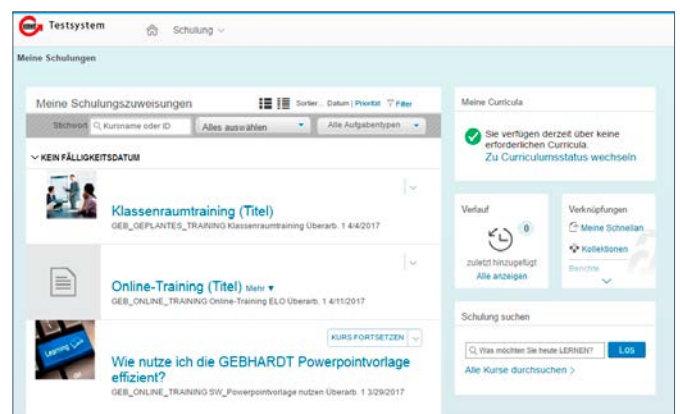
Testsystem

Schulung

Meine Schulungen

Meine Schulungszuweisungen

Sorter... Datum | Priorität Filter

Stichwort Kursname oder ID

Alles auswählen

Alle Aufgabentypen

KEIN FÄLLIGKEITSDATUM

Klassenraumtraining (Titel)

GEB_GEPLANTES_TRAINING Klassenraumtraining Überarb. 1 4/4/2017

Online-Training (Titel) Mehr

GEB_ONLINE_TRAINING Online-Training ELO Überarb. 1 4/11/2017

KURS FORTSETZEN

Wie nutze ich die GEBHARDT Powerpointvorlage effizient?

GEB_ONLINE_TRAINING SW_Powerpointvorlage nutzen Überarb. 1 3/29/2017

Meine Curricula

Sie verfügen derzeit über keine erforderlichen Curricula.

Zu Curriculumsstatus wechseln

Verlauf

0

zuletzt hinzugefügt

Alle anzeigen

Verknüpfungen

Meine Schnellan

Kollektionen

Berichte

Schulung suchen

Was möchten Sie heute LERNEN?

LOS

Alle Kurse durchsuchen